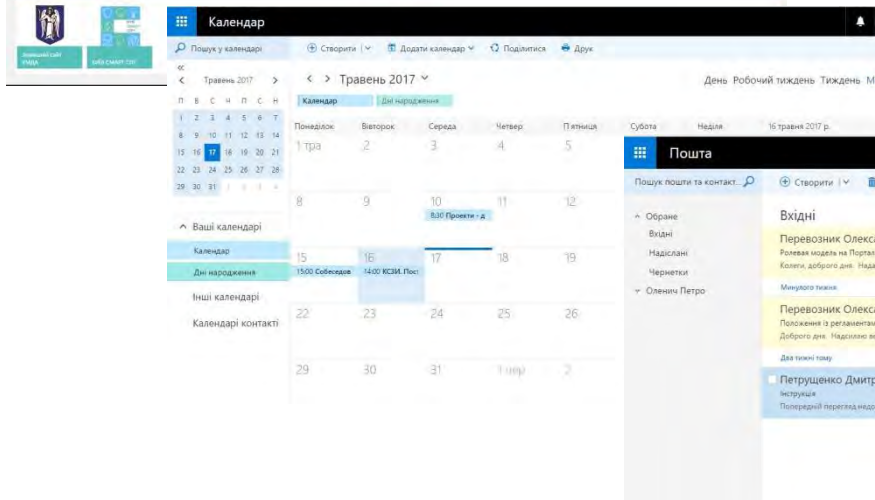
Офіційний сайт КМДА
Київ Смарт Сіті

Календар

Пошук у календарі
Створити | Додати календар Поділитися Друк

Травень 2017
П В С Ч П С Н
1 2 3 4 5 6 7
8 9 10 11 12 13 14
15 16 17 18 19 20 21
22 23 24 25 26 27 28
29 30 31 1 2 3 4

Ваші календарі
Календар
Дні народження
Інші календарі
Календарі контакті

Травень 2017
День Робочий тиждень Тиждень М
Календар Дні народження

| Понеділок | Вівторок | Середа | Четвер | П'ятниця | Субота | Неділя |
|---|---|---|---|---|---|---|
| 1 тра | 2 | 3 | 4 | 5 | | |
| 8 | 9 | 10 8:30 Проекти - д | 11 | 12 | | |
| 15 15:00 Собеседов | 16 14:00 КСЗІ. Пост | 17 | 18 | 19 | | |
| 22 | 23 | 24 | 25 | 26 | | |
| 29 | 30 | 31 | 1 черв | 2 | | |

16 травня 2017 р.

Пошта
Пошук пошти та контакт
Створити
Обране
Вхідні
Надіслані
Чернетки
Оленич Петро

Вхідні
Перевозник Олекса
Ролевая модель на Портал
Колеги, доброго дня. Нада
Минулого тижня
Перевозник Олекса
Положення із регламентам
Доброго дня. Надсилаю ва
Два тижні тому
Петрущенко Дмитр
Інструкція
Попередній перегляд недо